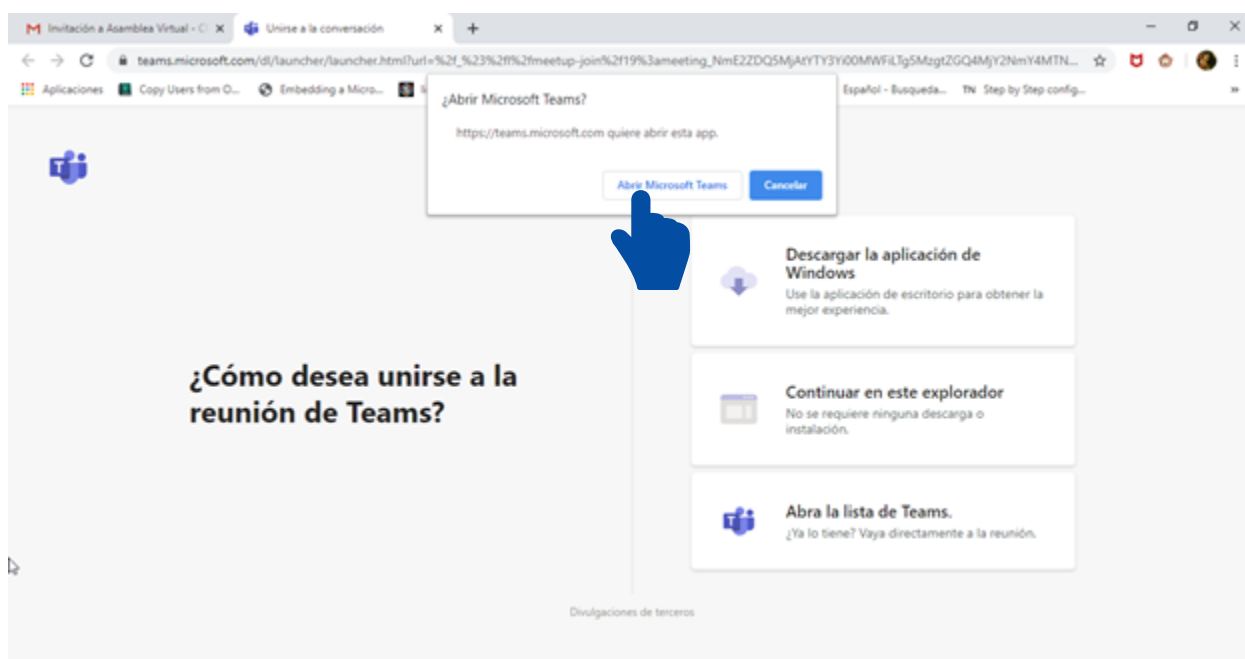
Invitación a Asamblea Virtual - C ×
Unirse a la conversación ×
+

teams.microsoft.com/dl/launcher/launcher.html?url=%2f_%23%2fl%2fmeetup-join%2f19%3ameeting_NmE2ZDQ5MjAtYTY3Yi00MWFiLTg5MzgtZGQ4MjY2NmY4MTN...

Aplicaciones
Copy Users from O...
Embedding a Micro...
Español - Busqueda...
Step by Step config...

¿Abrir Microsoft Teams?
https://teams.microsoft.com quiere abrir esta app.
Abrir Microsoft Teams
Cancelar

¿Cómo desea unirse a la reunión de Teams?

Descargar la aplicación de Windows
Use la aplicación de escritorio para obtener la mejor experiencia.

Continuar en este explorador
No se requiere ninguna descarga o instalación.

Abra la lista de Teams.
¿Ya lo tiene? Vaya directamente a la reunión.

Divulgaciones de terceros